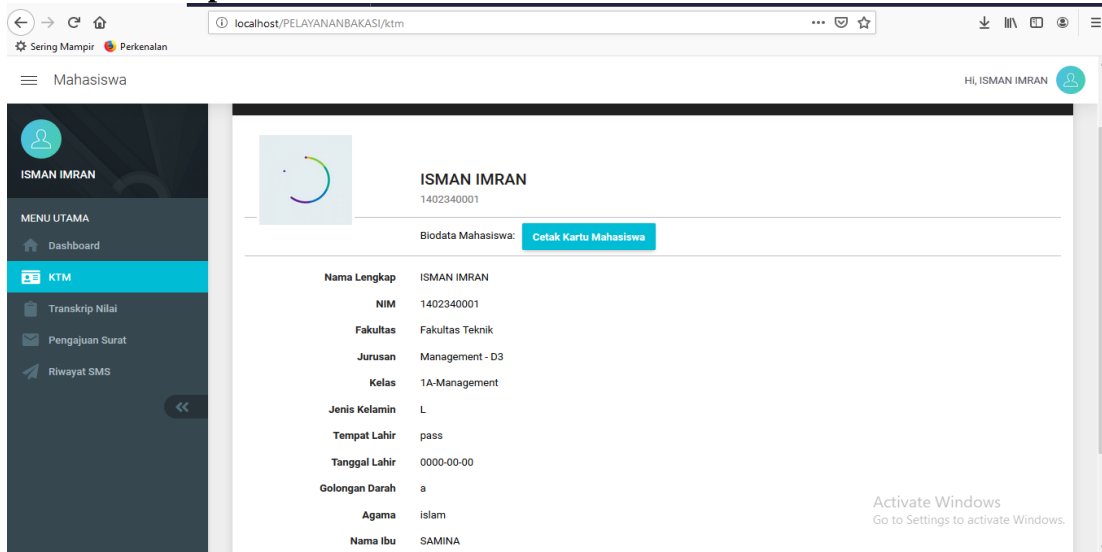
localhost/PELAYANANBAKASI/ktm

Sering Mampir Perkenalan

Mahasiswa

Hi, ISMAN IMRAN

ISMAN IMRAN

MENU UTAMA

Dashboard

KTM

Transkrip Nilai

Pengajuan Surat

Riwayat SMS

«

ISMAN IMRAN
1402340001

Biodata Mahasiswa: Cetak Kartu Mahasiswa

| | |
|---|---|
| Nama Lengkap | ISMAN IMRAN |
| NIM | 1402340001 |
| Fakultas | Fakultas Teknik |
| Jurusan | Management - D3 |
| Kelas | 1A-Management |
| Jenis Kelamin | L |
| Tempat Lahir | pass |
| Tanggal Lahir | 0000-00-00 |
| Golongan Darah | a |
| Agama | islam |
| Nama Ibu | SAMINA |

Activate Windows
Go to Settings to activate Windows.